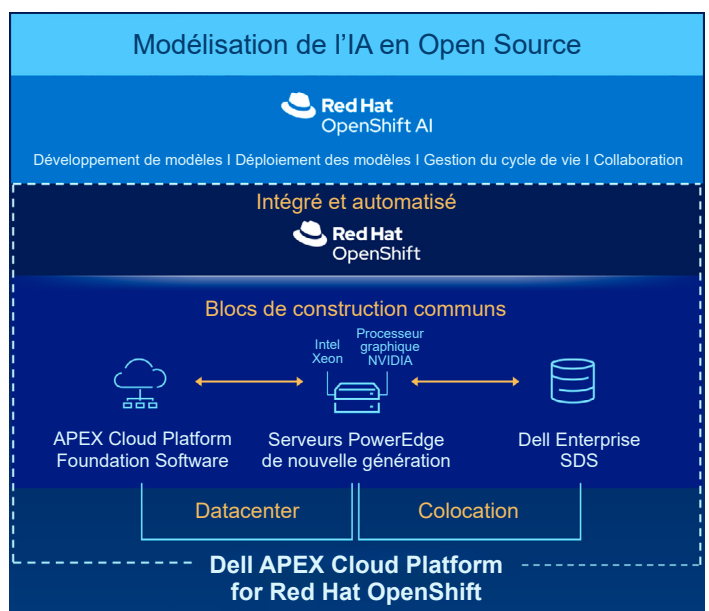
Modélisation de l'IA en Open Source

Red Hat
OpenShift AI

Développement de modèles I Déploiement des modèles I Gestion du cycle de vie I Collaboration

Intégré et automatisé

Red Hat
OpenShift

Blocs de construction communs

Intel Xeon

Processeur graphique NVIDIA

APEX Cloud Platform Foundation Software

Serveurs PowerEdge de nouvelle génération

Dell Enterprise SDS

Datacenter

Colocation

Dell APEX Cloud Platform for Red Hat OpenShift